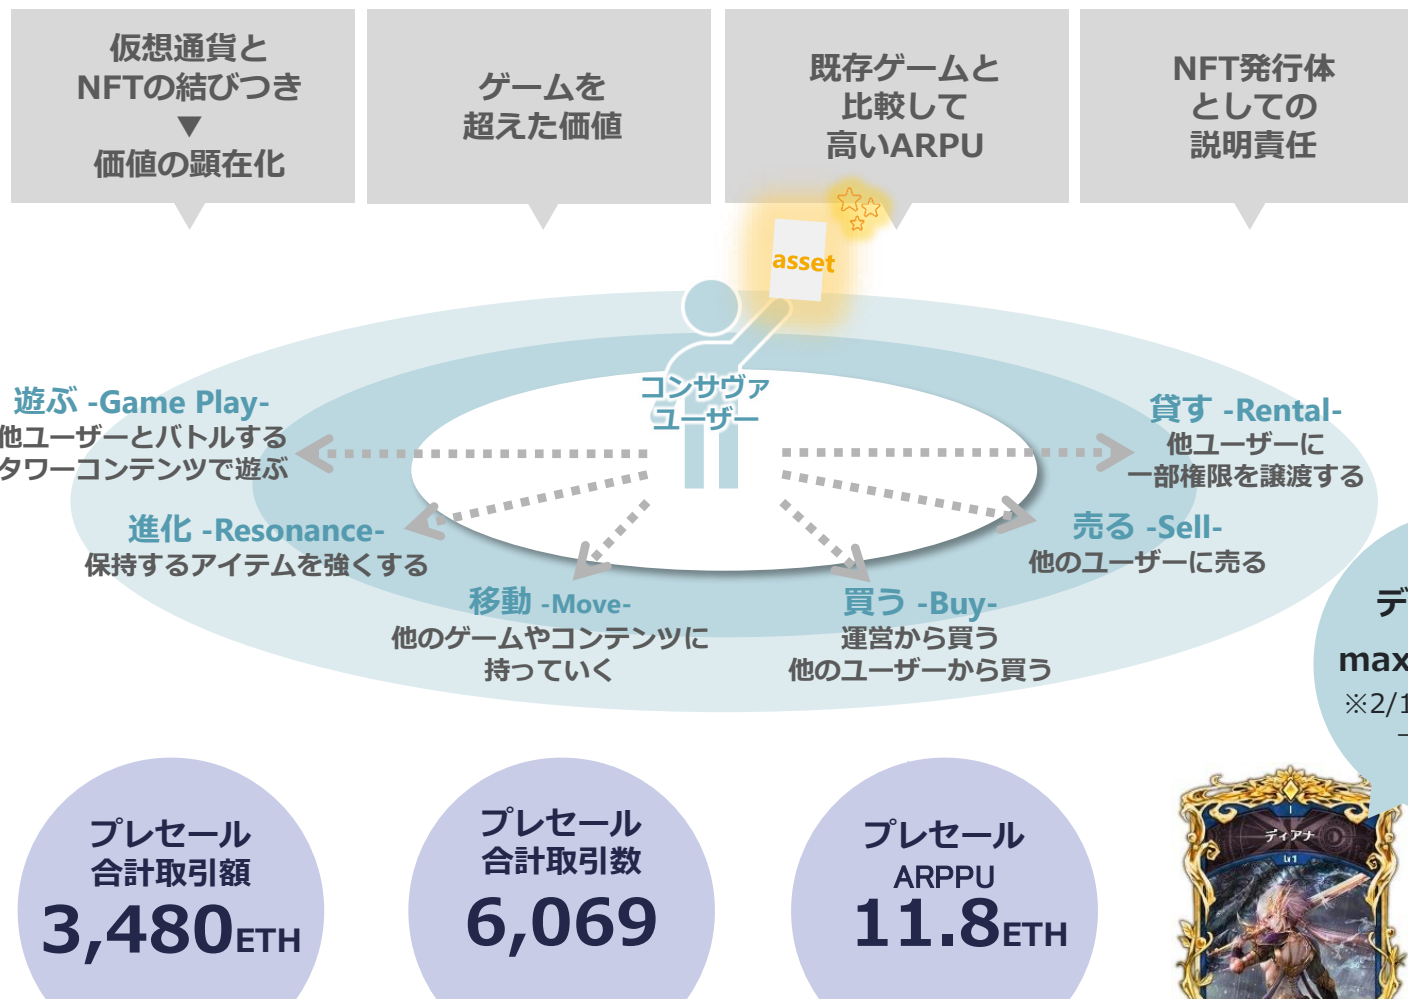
仮想通貨と
NFTの結びつき
▼
価値の顕在化

ゲームを
超えた価値

既存ゲームと
比較して
高いARPU

NFT発行体
としての
説明責任

asset

コンサヴァ
ユーザー

遊ぶ -Game Play-
他ユーザーとバトルする
タワーコンテンツで遊ぶ

貸す -Rental-
他ユーザーに
一部権限を譲渡する

進化 -Resonance-
保持するアイテムを強くする

売る -Sell-
他のユーザーに売る

移動 -Move-
他のゲームやコンテンツに
持っていく

買う -Buy-
運営から買う
他のユーザーから買う

デ
max
※2/1

プレセール
合計取引額
3,480ETH

プレセール
合計取引数
6,069

プレセール
ARPPU
11.8ETH

ディアナ